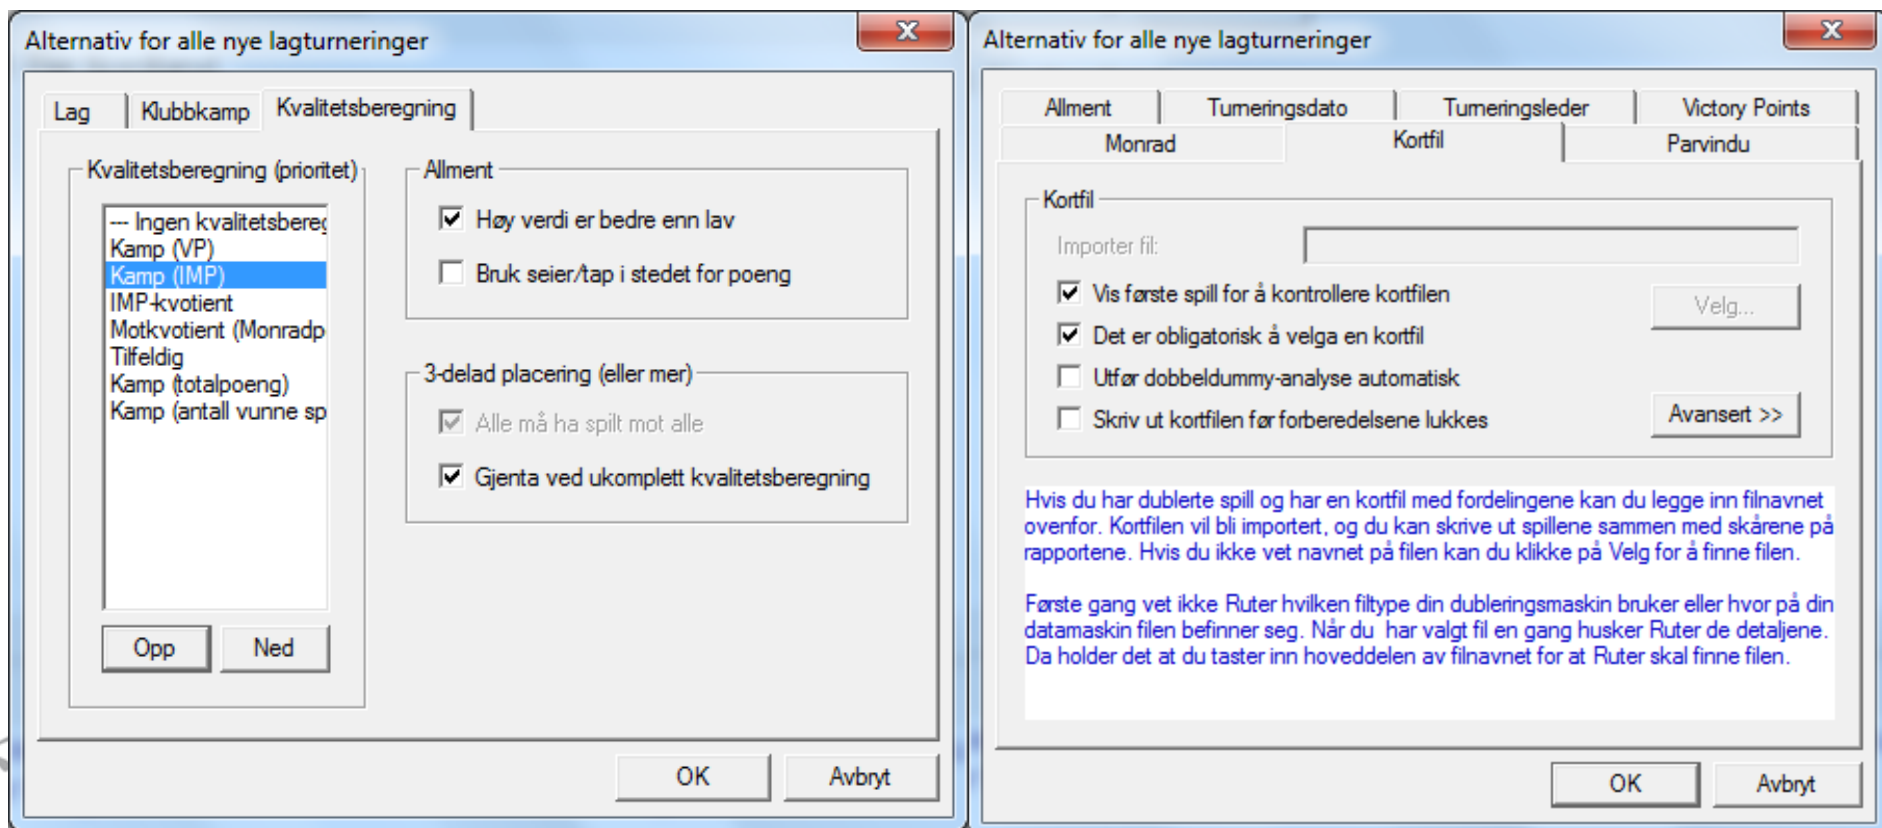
Alternativ for alle nye lagturneringer

Lag | Klubbkamp | Kvalitetsberegning

Kvalitetsberegning (prioritet)

--- Ingen kvalitetsbereg
Kamp (VP)
Kamp (IMP)
IMP-kvotient
Motkvotient (Monradp
Tilfeldig
Kamp (totalpoeng)
Kamp (antall vunne sp

Opp
Ned

Allment
Høy verdi er bedre enn lav
Bruk seier/tap i stedet for poeng

3-delad placering (eller mer)
Alle må ha spilt mot alle
Gjenta ved ukomplett kvalitetsberegning

OK
Avbryt

Alternativ for alle nye lagturneringer

Allment | Turneringsdato | Turneringsleder | Victory Points
Monrad | Kortfil | Parvindu

Kortfil
Importer fil:
Vis første spill for å kontrollere kortfilen
Velg...
Det er obligatorisk å velga en kortfil
Utfør dobbeldummy-analyse automatisk
Skriv ut kortfilen før forberedelsene lukkes
Avansert >>

Hvis du har dublerte spill og har en kortfil med fordelingene kan du legge inn filnavnet ovenfor. Kortfilen vil bli importert, og du kan skrive ut spillene sammen med skårene på rapportene. Hvis du ikke vet navnet på filen kan du klikke på Velg for å finne filen.

Første gang vet ikke Ruter hvilken filtype din dubleringsmaskin bruker eller hvor på din datamaskin filen befinner seg. Når du har valgt fil en gang husker Ruter de detaljene. Da holder det at du taster inn hoveddelen av filnavnet for at Ruter skal finne filen.

OK
Avbryt